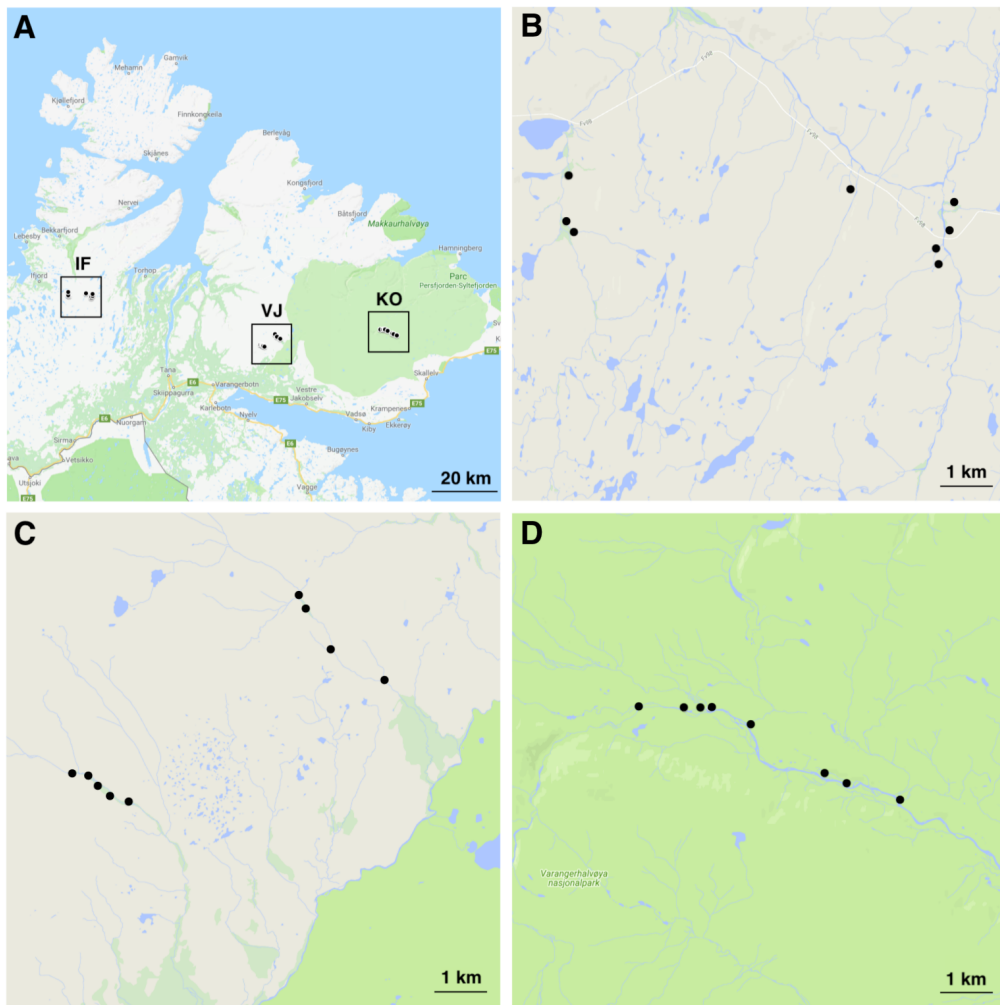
A

Gamvik
Mehamn
Kjøllefjord
Finnkongkeila
Skjånes
Berlevåg
Kongsfjord
Båtsfjord
Makkaurhalvøya
Nervei
Lebesby
Bekkarfjord
Hamningberg
IF
Ifjord
Torhop
Parc
Persfjorden Syltefjorden
VJ
KO
E75
Tana
E6
Varangerbotn
Skippagurra
Vestre Jakobselv
E75
Skallelv
Karlebotn
Nyelv
Vadsø
Krampenes
E75
Nuorgam
Kiby
Ekkerøy
Sirma
E6
Vetsikko
Bugøynes
Utsjoki
E75
Vagge
20 km

B

1 km

C

1 km

D

Varangerhalvøya nasjonalpark

1 km